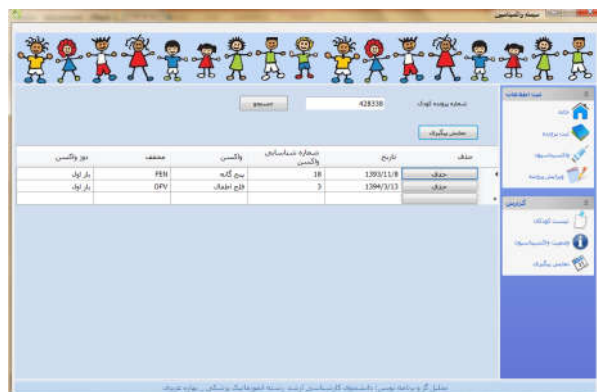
سیستم واکسیناسیون

شماره پرونده کودک 428338 جستجو

نمایش پیگیری

ثبت اطلاعات
خانه
ثبت پرونده
واکسیناسیون
ویرایش پرونده

گزارش
لیست کودکان
وضعیت واکسیناسیون
نمایش پیگیری

| حذف | تاریخ | شماره شناسایی واکسن | واکسن | مخفف | دوز واکسن |
|---|---|---|---|---|---|
| حذف | 1393/11/8 | 18 | پنج گانه | PEN | بار اول |
| حذف | 1394/3/13 | 3 | فلج اطفال | OPV | بار اول |

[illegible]